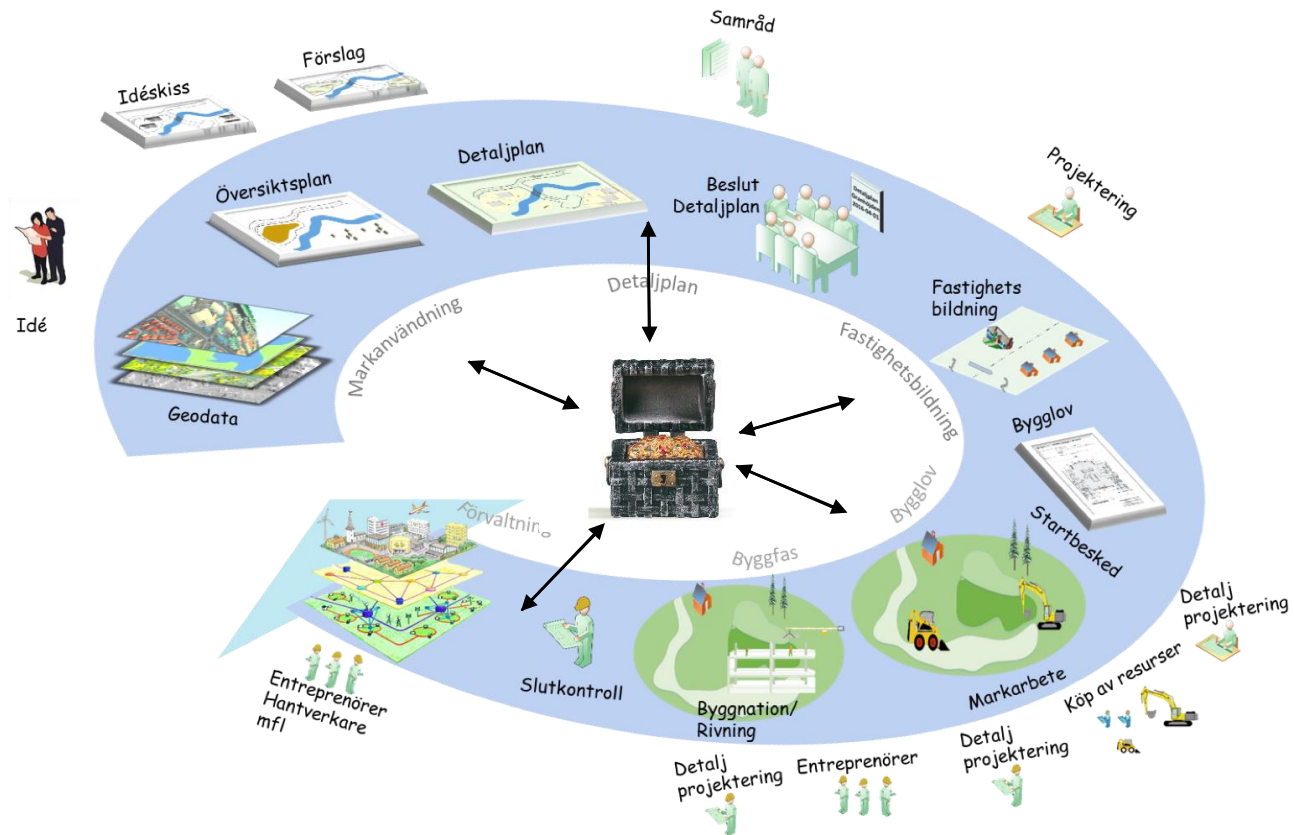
Samråd

Förslag

Idéskiss

Detaljplan

Översiktsplan

Beslut Detaljplan

Projektering

Idé

Detaljplan

Markanvändning

Fastighets bildning

Fastighetsbildning

Geodata

Bygglov

Bygglov

Startbesked

Förvaltning

Byggfas

Detalj projektering

Köp av resurser

Entreprenörer Hantverkare mfl

Slutkontroll

Byggnation/ Rivning

Markarbete

Detalj projektering

Detalj projektering

Entreprenörer